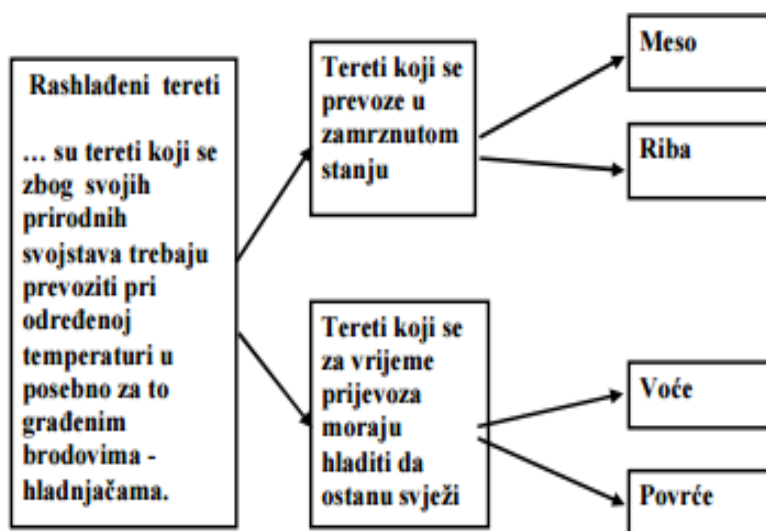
Rashlađeni tereti

… su tereti koji se zbog svojih prirodnih svojstava trebaju prevoziti pri određenoj temperaturi u posebno za to građenim brodovima - hladnjačama.

Tereti koji se prevoze u zamrznutom stanju

Meso

Riba

Tereti koji se za vrijeme prijevoza moraju hladiti da ostanu svježi

Voće

Povrće